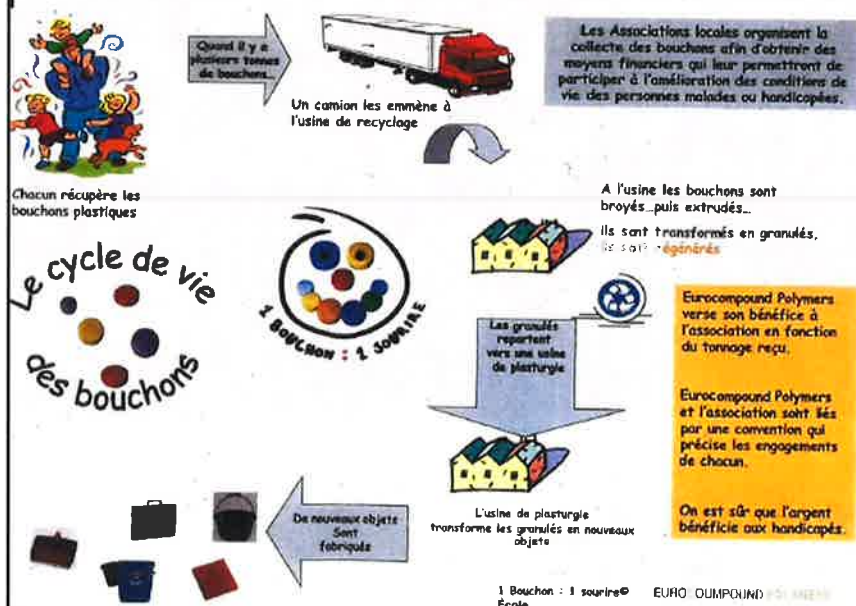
Quand il y a plusieurs tonnes de bouchons...

Un camion les emmène à l'usine de recyclage

Les Associations locales organisent la collecte des bouchons afin d'obtenir des moyens financiers qui leur permettront de participer à l'amélioration des conditions de vie des personnes malades ou handicapées.

Chacun récupère les bouchons plastiques

A l'usine les bouchons sont broyés...puis extrudés...

Ils sont transformés en granulés, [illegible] régénérés

Le cycle de vie des bouchons

1 BOUCHON : 1 SOURIRE

Les granulés repartent vers une usine de plasturgie

Eurocompound Polymers verse son bénéfice à l'association en fonction du tonnage reçu.

Eurocompound Polymers et l'association sont liés par une convention qui précise les engagements de chacun.

On est sûr que l'argent bénéficie aux handicapés.

L'usine de plasturgie transforme les granulés en nouveaux objets

De nouveaux objets Sont fabriqués

1 Bouchon : 1 sourire© École

EURO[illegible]OUMPOUND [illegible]